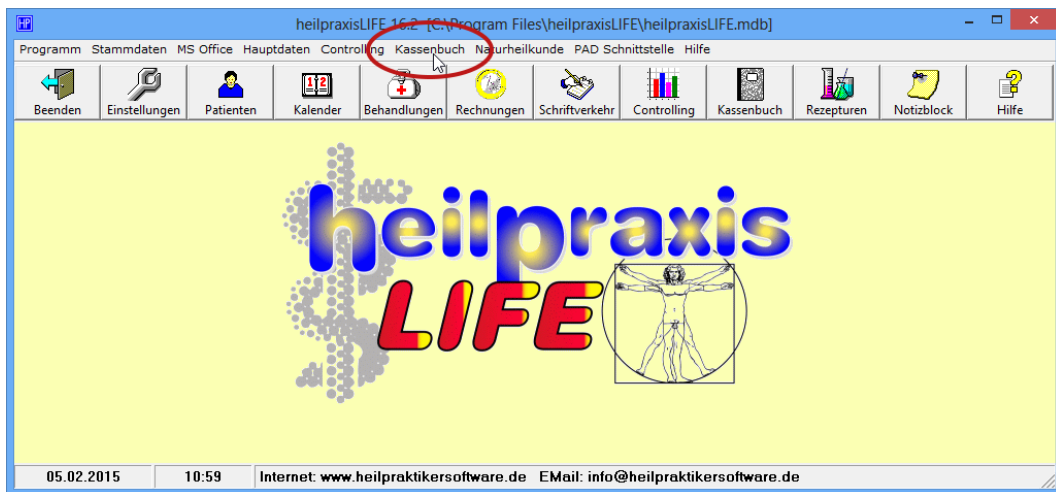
heilpraxisLIFE 16.2 [C:\Program Files\heilpraxisLIFE\heilpraxisLIFE.mdb]

Programm Stammdaten MS Office Hauptdaten Controlling Kassenbuch Naturheilkunde PAD Schnittstelle Hilfe

Beenden Einstellungen Patienten Kalender Behandlungen Rechnungen Schriftverkehr Controlling Kassenbuch Rezepturen Notizblock Hilfe

heilpraxis LIFE

05.02.2015 10:59 Internet: www.heilpraktikersoftware.de EMail: info@heilpraktikersoftware.de